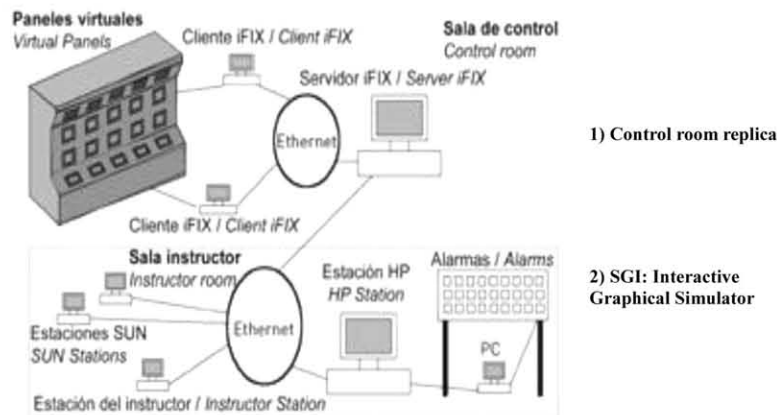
Paneles virtuales
Virtual Panels

Cliente iFIX / Client iFIX

Sala de control
Control room

Servidor iFIX / Server iFIX

Ethernet

Cliente iFIX / Client iFIX

1) Control room replica

Sala instructor
Instructor room

Estación HP
HP Station

Alarmas / Alarms

Ethernet

Estaciones SUN
SUN Stations

PC

Estación del instructor / Instructor Station

2) SGI: Interactive Graphical Simulator